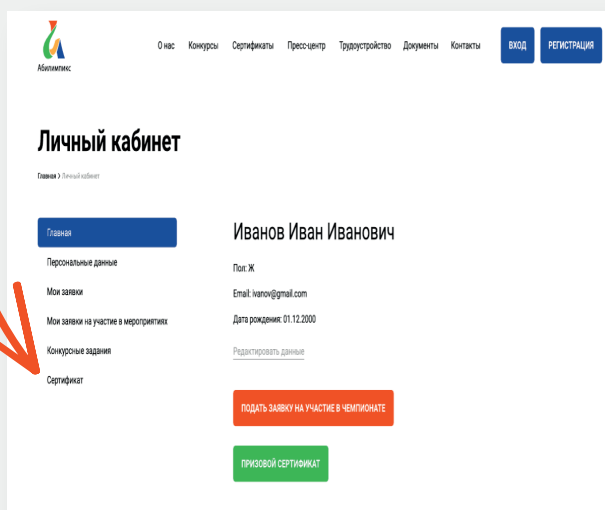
Абилимпикс

О нас Конкурсы Сертификаты Пресс-центр Трудоустройство Документы Контакты ВХОД РЕГИСТРАЦИЯ

Личный кабинет

Главная › Личный кабинет

Главная
Персональные данные
Мои заявки
Мои заявки на участие в мероприятиях
Конкурсные задания
Сертификат

Иванов Иван Иванович

Пол: Ж

Email: ivanov@gmail.com

Дата рождения: 01.12.2000

Редактировать данные

ПОДАТЬ ЗАЯВКУ НА УЧАСТИЕ В ЧЕМПИОНАТЕ

ПРИЗОВОЙ СЕРТИФИКАТ